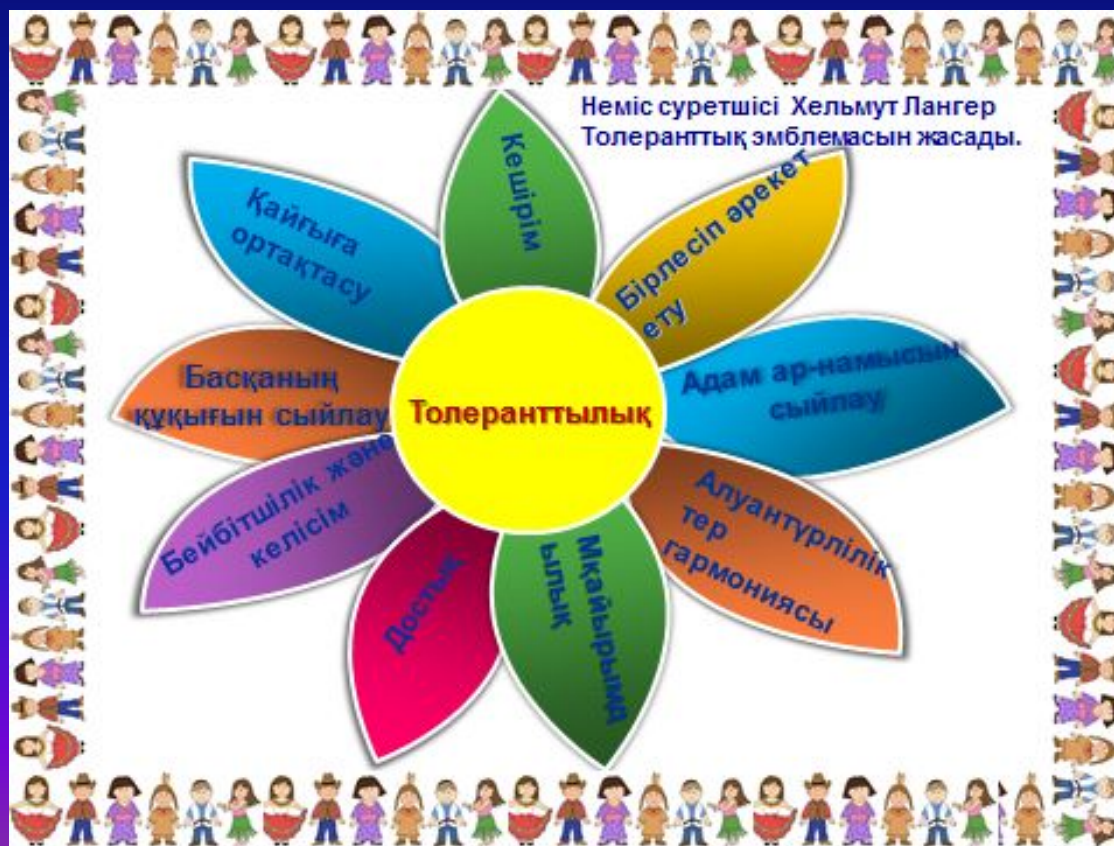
Неміс суретшісі Хельмут Лангер Толеранттық эмблемасын жасады.

Кешірім

Бірлесіп әрекет ету

Адам ар-намысын сыйлау

Алуантүрлілік тер гармониясы

Мқайырымд ылық

Достық

Бейбітшілік және келісім

Басқаның құқығын сыйлау

Қайғыға ортақтасу

Толеранттылық